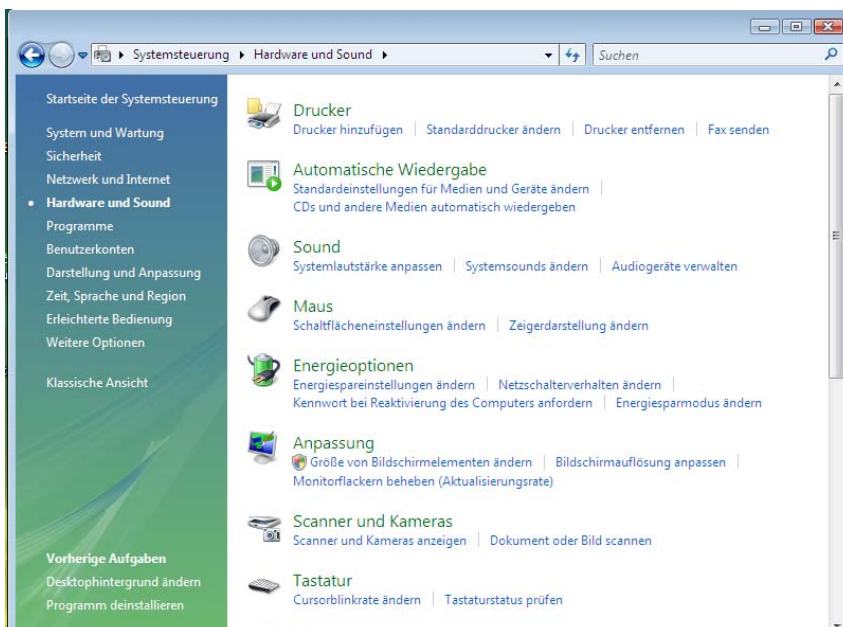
Systemsteuerung ▸ Hardware und Sound ▸

Suchen

Startseite der Systemsteuerung

System und Wartung
Sicherheit
Netzwerk und Internet
Hardware und Sound
Programme
Benutzerkonten
Darstellung und Anpassung
Zeit, Sprache und Region
Erleichterte Bedienung
Weitere Optionen

Klassische Ansicht

Vorherige Aufgaben
Desktophintergrund ändern
Programm deinstallieren

Drucker
Drucker hinzufügen | Standarddrucker ändern | Drucker entfernen | Fax senden

Automatische Wiedergabe
Standardeinstellungen für Medien und Geräte ändern | CDs und andere Medien automatisch wiedergeben

Sound
Systemlautstärke anpassen | Systemsounds ändern | Audiogeräte verwalten

Maus
Schaltflächeneinstellungen ändern | Zeigerdarstellung ändern

Energieoptionen
Energiespareinstellungen ändern | Netzschalterverhalten ändern | Kennwort bei Reaktivierung des Computers anfordern | Energiesparmodus ändern

Anpassung
Größe von Bildschirmelementen ändern | Bildschirmauflösung anpassen | Monitorflackern beheben (Aktualisierungsrate)

Scanner und Kameras
Scanner und Kameras anzeigen | Dokument oder Bild scannen

Tastatur
Cursorblinkrate ändern | Tastaturstatus prüfen